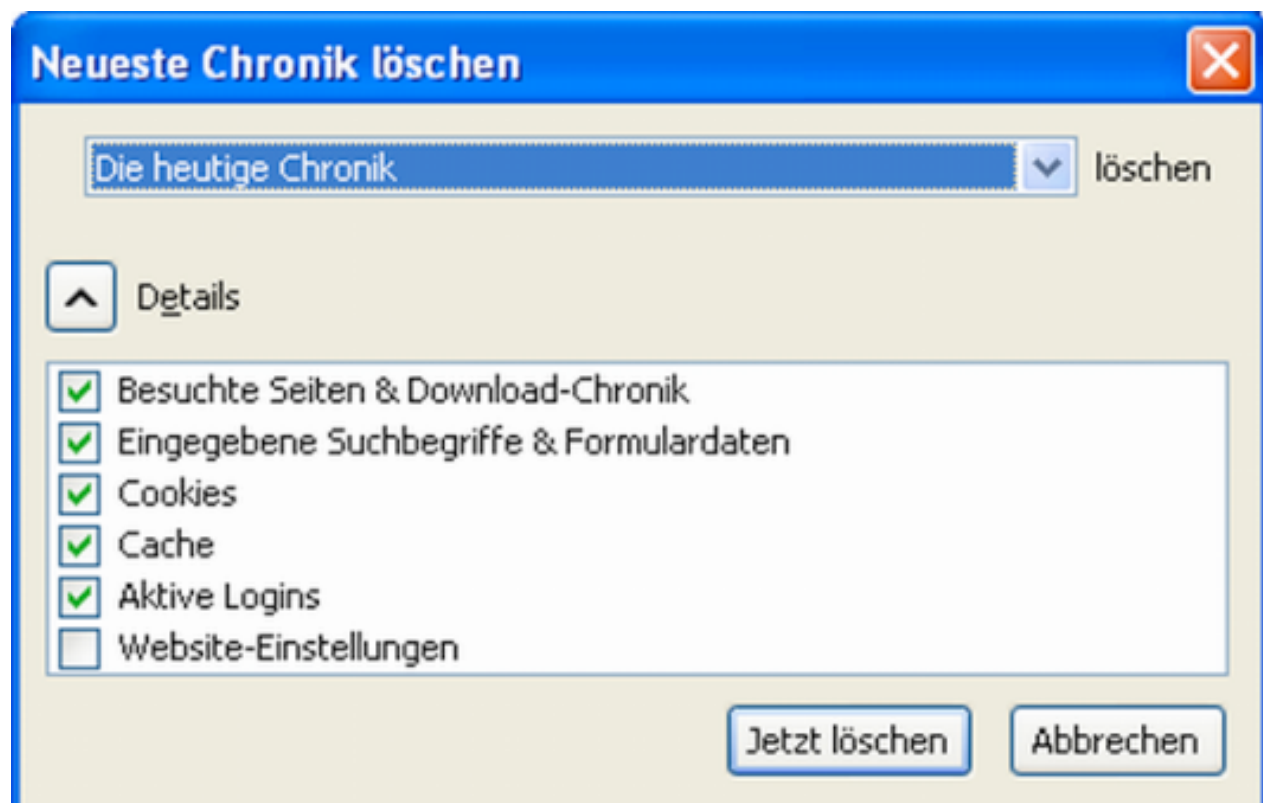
Neueste Chronik löschen

Die heutige Chronik löschen

Details

Besuchte Seiten & Download-Chronik
Eingegebene Suchbegriffe & Formulardaten
Cookies
Cache
Aktive Logins
Website-Einstellungen

Jetzt löschen Abbrechen